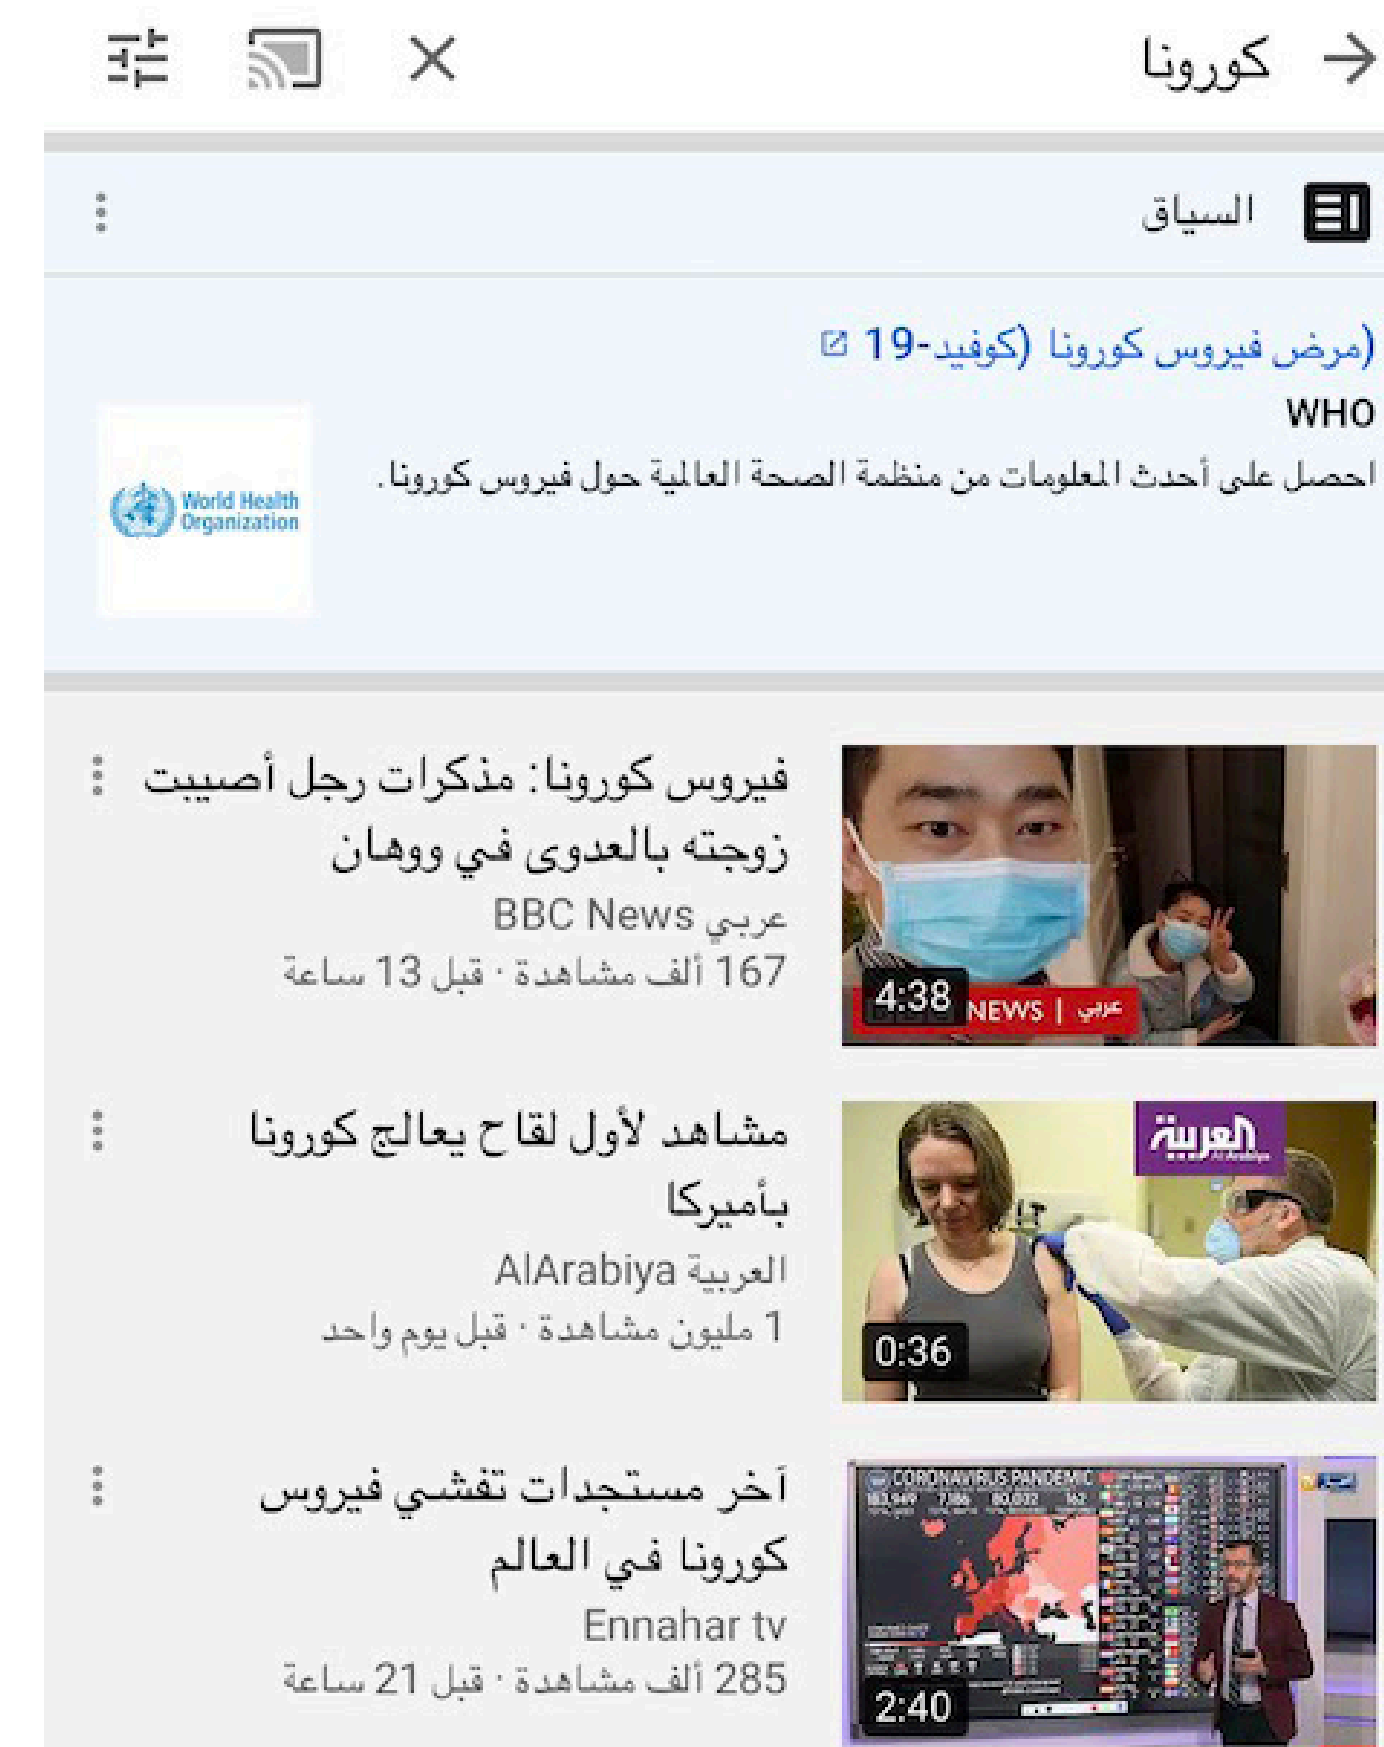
كورونا

السياق

مرض فيروس كورونا (كوفيد-19)
WHO
احصل على أحدث المعلومات من منظمة الصحة العالمية حول فيروس كورونا.

World Health Organization

فيروس كورونا: مذكرات رجل أصيبت زوجته بالعدوى في ووهان
BBC News عربي
167 ألف مشاهدة · قبل 13 ساعة
4:38
NEWS | عربي

مشاهد لأول لقاح يعالج كورونا بأميركا
AlArabiya العربية
1 مليون مشاهدة · قبل يوم واحد
العربية
0:36

آخر مستجدات تفشي فيروس كورونا في العالم
Ennahar tv
285 ألف مشاهدة · قبل 21 ساعة
CORONAVIRUS PANDEMIC
2:40